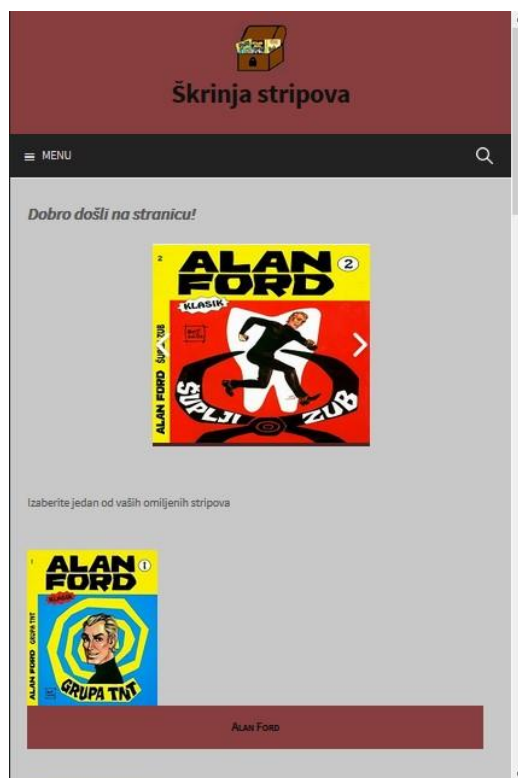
Škrinja stripova

MENU

Dobro došli na stranicu!

ALAN FORD 2
KLASIK
ALAN FORD ŠUPLJI ZUB
ŠUPLJI ZUB

Izaberite jedan od vaših omiljenih stripova

ALAN FORD 1
KLASIK
ALAN FORD GRUPA TNT
GRUPA TNT

ALAN FORD